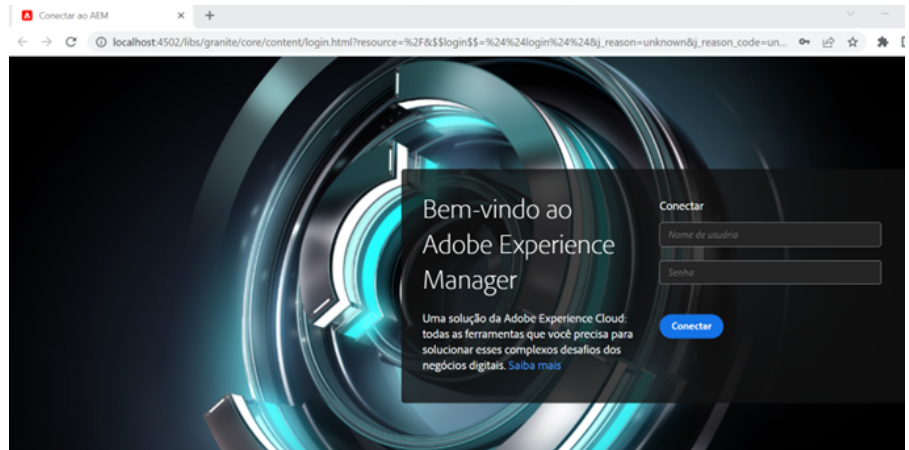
Conectar ao AEM

localhost:4502/libs/granite/core/content/login.html?resource=%2F&$$login$$=%24%24login%24%24&j_reason=unknown&j_reason_code=un...

Bem-vindo ao Adobe Experience Manager

Uma solução da Adobe Experience Cloud: todas as ferramentas que você precisa para solucionar esses complexos desafios dos negócios digitais. Saiba mais

Conectar

Nome de usuário

Senha

Conectar